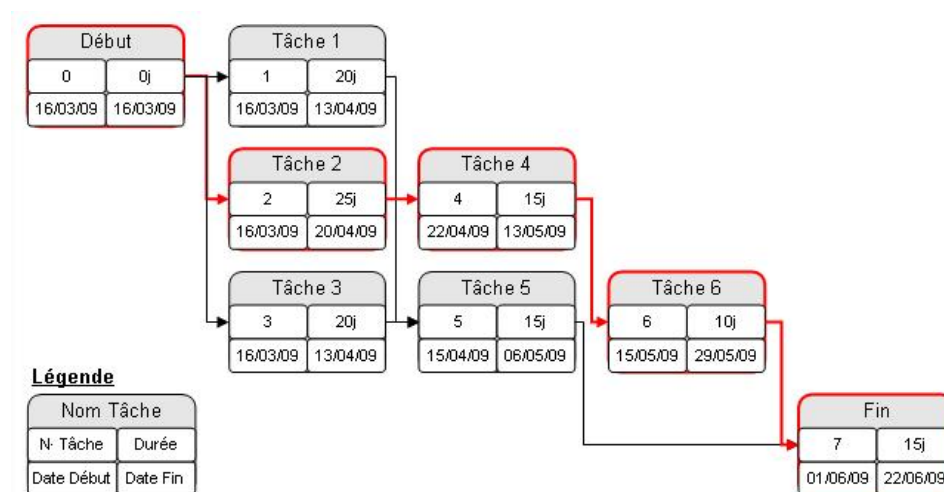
Début
0 | 0j
16/03/09 | 16/03/09

Tâche 1
1 | 20j
16/03/09 | 13/04/09

Tâche 2
2 | 25j
16/03/09 | 20/04/09

Tâche 4
4 | 15j
22/04/09 | 13/05/09

Tâche 3
3 | 20j
16/03/09 | 13/04/09

Tâche 5
5 | 15j
15/04/09 | 06/05/09

Tâche 6
6 | 10j
15/05/09 | 29/05/09

Légende
Nom Tâche
N· Tâche | Durée
Date Début | Date Fin

Fin
7 | 15j
01/06/09 | 22/06/09